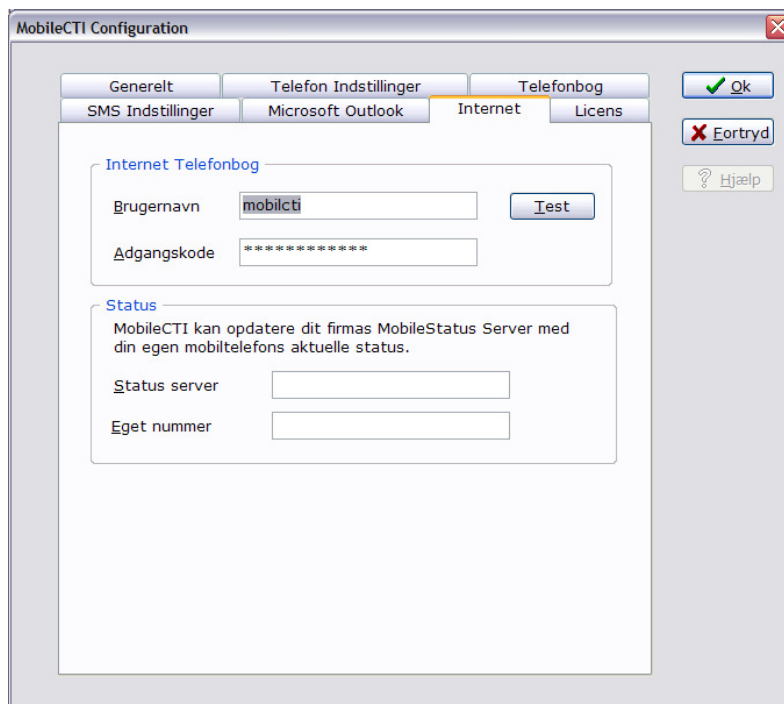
MobileCTI Configuration

Generelt
Telefon Indstillinger
Telefonbog
SMS Indstillinger
Microsoft Outlook
Internet
Licens

Ok
Fortryd
Hjælp

Internet Telefonbog
Brugernavn mobilcti
Test
Adgangskode ************

Status
MobileCTI kan opdatere dit firmas MobileStatus Server med din egen mobiltelefons aktuelle status.
Status server
Eget nummer